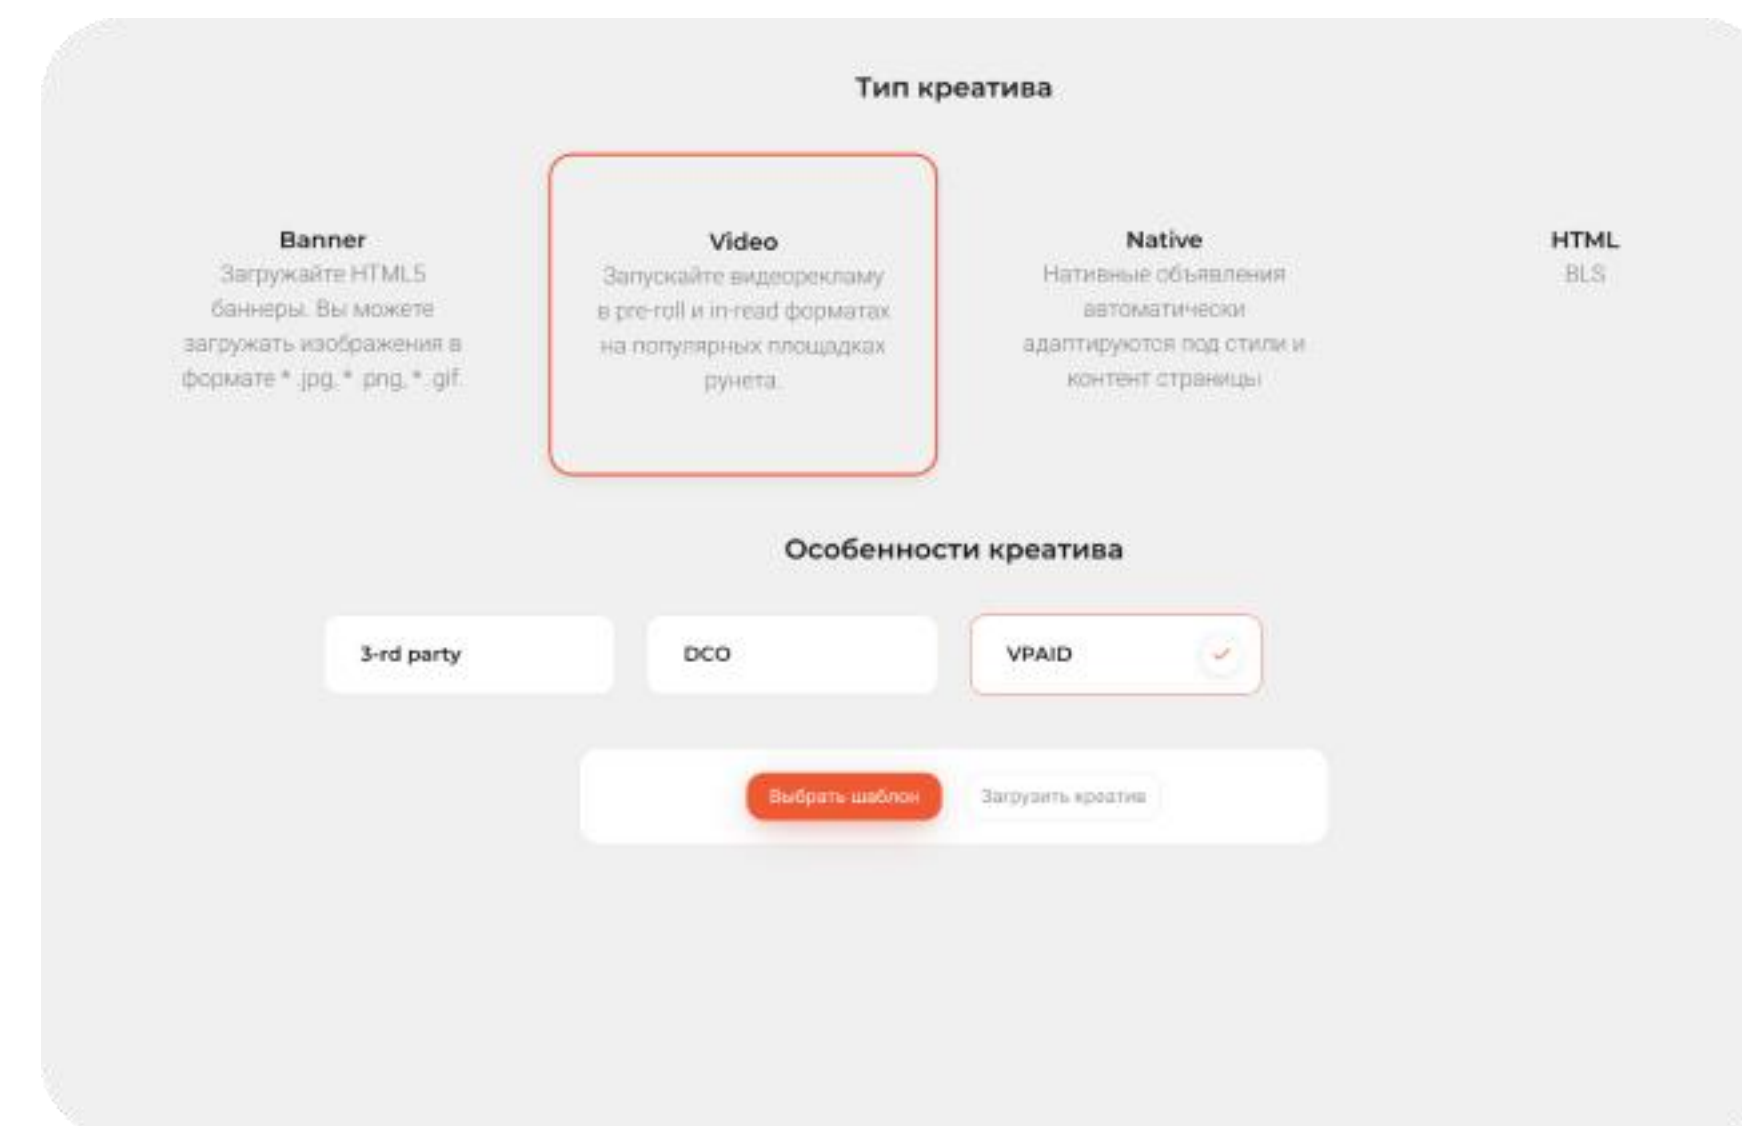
Тип креатива

Banner
Загружайте HTML5 баннеры. Вы можете загружать изображения в формате *.jpg, *.png, *.gif.

Video
Запускайте видеорекламу в pre-roll и in-read форматах на популярных площадках рунета.

Native
Нативные объявления автоматически адаптируются под стили и контент страницы

HTML
BLS

Особенности креатива

3-rd party

DCO

VPAID

Выбрать шаблон

Загрузить креатив